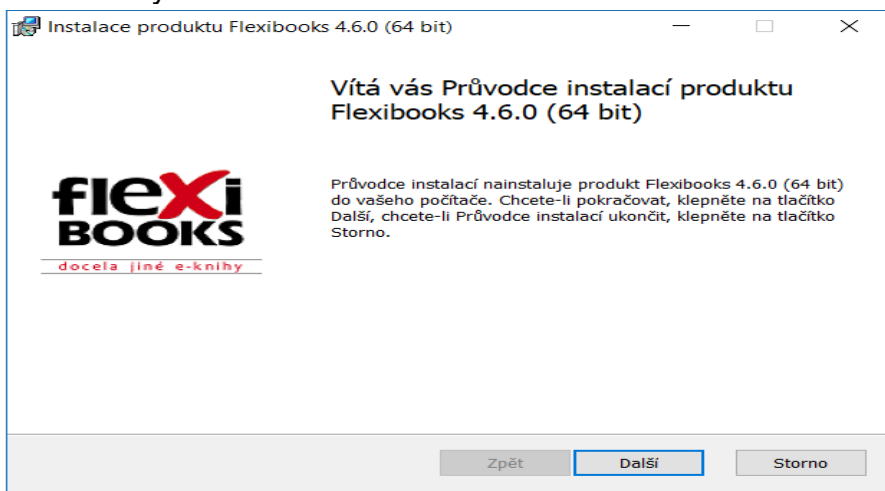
Instalace produktu Flexibooks 4.6.0 (64 bit)

Vítá vás Průvodce instalací produktu Flexibooks 4.6.0 (64 bit)

flexi BOOKS
docela jiné e-knihy

Průvodce instalací nainstaluje produkt Flexibooks 4.6.0 (64 bit) do vašeho počítače. Chcete-li pokračovat, klepněte na tlačítko Další, chcete-li Průvodce instalací ukončit, klepněte na tlačítko Storno.

Zpět
Další
Storno